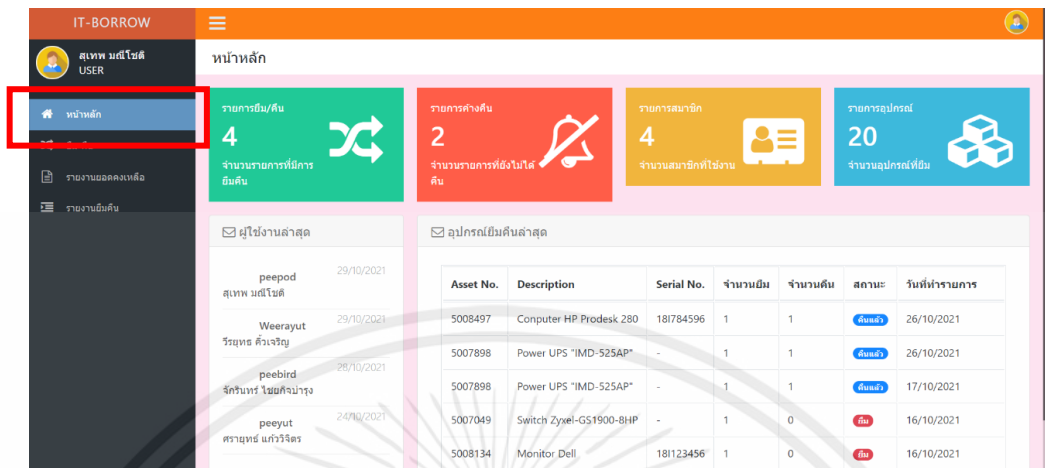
IT-BORROW

สุเทพ มณีโชติ
USER

หน้าหลัก
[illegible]
รายงานยอดคงเหลือ
รายงานยืมคืน

หน้าหลัก

รายการยืม/คืน
4
จำนวนรายการที่มีการยืมคืน

รายการค้างคืน
2
จำนวนรายการที่ยังไม่ได้คืน

รายการสมาชิก
4
จำนวนสมาชิกที่ใช้งาน

รายการอุปกรณ์
20
จำนวนอุปกรณ์ที่ยืม

ผู้ใช้งานล่าสุด

peepod 29/10/2021
สุเทพ มณีโชติ

Weerayut 29/10/2021
วีรยุทธ คั่วเจริญ

peebird 28/10/2021
จักรินทร์ ไชยกิจบำรุง

peeyut 24/10/2021
ศรายุทธ์ แก้ววิจิตร

อุปกรณ์ยืมคืนล่าสุด

| Asset No. | Description | Serial No. | จำนวนยืม | จำนวนคืน | สถานะ | วันที่ทำรายการ |
|---|---|---|---|---|---|---|
| 5008497 | Conputer HP Prodesk 280 | 18I784596 | 1 | 1 | คืนแล้ว | 26/10/2021 |
| 5007898 | Power UPS "IMD-525AP" | - | 1 | 1 | คืนแล้ว | 26/10/2021 |
| 5007898 | Power UPS "IMD-525AP" | - | 1 | 1 | คืนแล้ว | 17/10/2021 |
| 5007049 | Switch Zyxel-GS1900-8HP | - | 1 | 0 | ยืม | 16/10/2021 |
| 5008134 | Monitor Dell | 18I123456 | 1 | 0 | ยืม | 16/10/2021 |